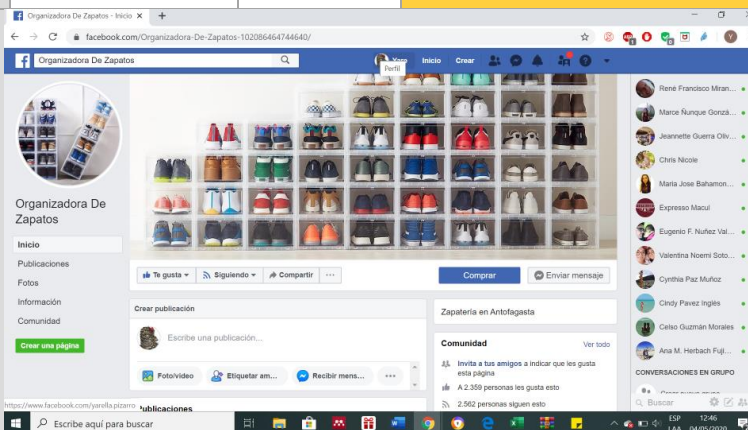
Organizadora De Zapatos - Inicio ×
+
facebook.com/Organizadora-De-Zapatos-102086464744640/
Organizadora De Zapatos
Yare
Perfil
Inicio
Crear
Organizadora De Zapatos
Inicio
Publicaciones
Fotos
Información
Comunidad
Crear una página
Te gusta
Siguiendo
Compartir
...
Comprar
Enviar mensaje
Crear publicación
Escribe una publicación...
Foto/video
Etiquetar am...
Recibir mens...
...
Publicaciones
Zapatería en Antofagasta
Comunidad
Ver todo
Invita a tus amigos a indicar que les gusta esta página
A 2.359 personas les gusta esto
2.562 personas siguen esto
René Francisco Miran...
Marce Ñunque Gonzá...
Jeannette Guerra Oliv...
Chris Nicole
Maria Jose Bahamon...
Expresso Macul
Eugenio F. Nuñez Val...
Valentina Noemi Soto...
Cynthia Paz Muñoz
Cindy Pavez Inglés
Celso Guzmán Morales
Ana M. Herbach Fuji...
CONVERSACIONES EN GRUPO
Buscar
https://www.facebook.com/yarella.pizarro
Escribe aquí para buscar
ESP LAA
12:46
04/05/2020